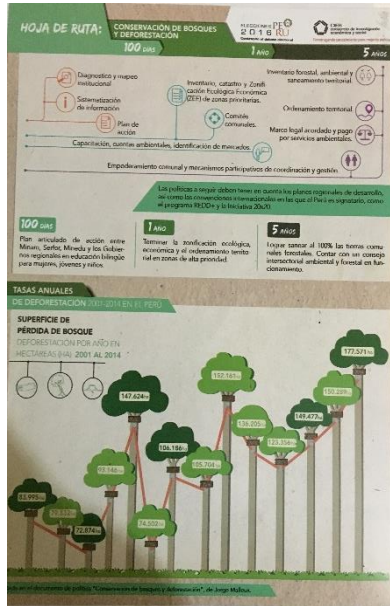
HOJA DE RUTA: CONSERVACIÓN DE BOSQUES Y DEFORESTACIÓN

ELECCIONES 2016 PERÚ

CIES

100 DÍAS

1 AÑO

5 AÑOS

Diagnóstico y mapeo institucional

Sistematización de información

Plan de acción

Inventario, catastro y Zonificación Ecológica Económica (ZEE) de zonas prioritarias.

Comités comunales.

Inventario forestal, ambiental y saneamiento territorial.

Ordenamiento territorial.

Marco legal acordado y pagos por servicios ambientales.

Capacitación, cuentas ambientales, identificación de mercados.

Empoderamiento comunal y mecanismos participativos de coordinación y gestión.

Las políticas a seguir deben tener en cuenta los planes regionales de desarrollo, así como las convenciones internacionales en las que el Perú es signatario, como el programa REDD+ y la Iniciativa 20x20.

100 DÍAS
Plan articulado de acción entre Minam, Serfor, Minedu y los Gobiernos regionales en educación bilingüe para mujeres, jóvenes y niños.

1 AÑO
Terminar la zonificación ecológica, económica y el ordenamiento territorial en zonas de alta prioridad.

5 AÑOS
Lograr sanear al 100% las tierras comunales forestales. Contar con un consejo intersectorial ambiental y forestal en funcionamiento.

TASAS ANUALES DE DEFORESTACIÓN 2001-2014 EN EL PERÚ

SUPERFICIE DE PÉRDIDA DE BOSQUE
DEFORESTACIÓN POR AÑO EN HECTÁREAS (HA) 2001 AL 2014

83.995 ha
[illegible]
72.874 ha
93.146 ha
147.624 ha
74.532 ha
106.186 ha
105.704 ha
152.161 ha
136.205 ha
123.356 ha
149.477 ha
150.299 ha
177.571 ha

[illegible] en el documento de política "Conservación de bosques y deforestación", de Jorge Malleux.